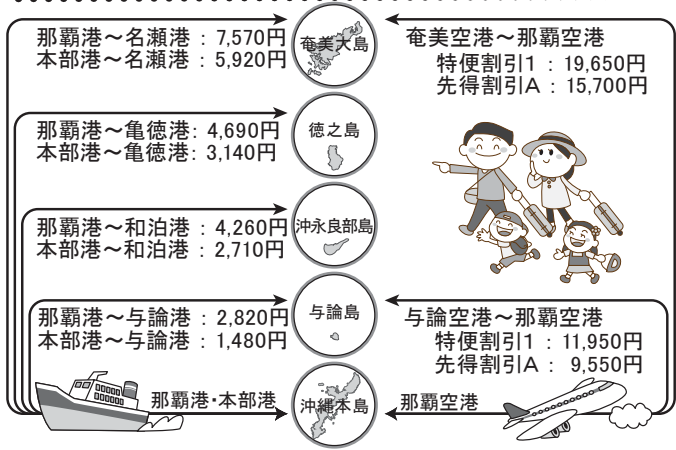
那覇港～名瀬港 : 7,570円
本部港～名瀬港 : 5,920円

奄美大島

奄美空港～那覇空港
特便割引1 : 19,650円
先得割引A : 15,700円

那覇港～亀徳港: 4,690円
本部港～亀徳港: 3,140円

徳之島

那覇港～和泊港 : 4,260円
本部港～和泊港 : 2,710円

沖永良部島

那覇港～与論港 : 2,820円
本部港～与論港 : 1,480円

与論島

与論空港～那覇空港
特便割引1 : 11,950円
先得割引A : 9,550円

那覇港･本部港

沖縄本島

那覇空港